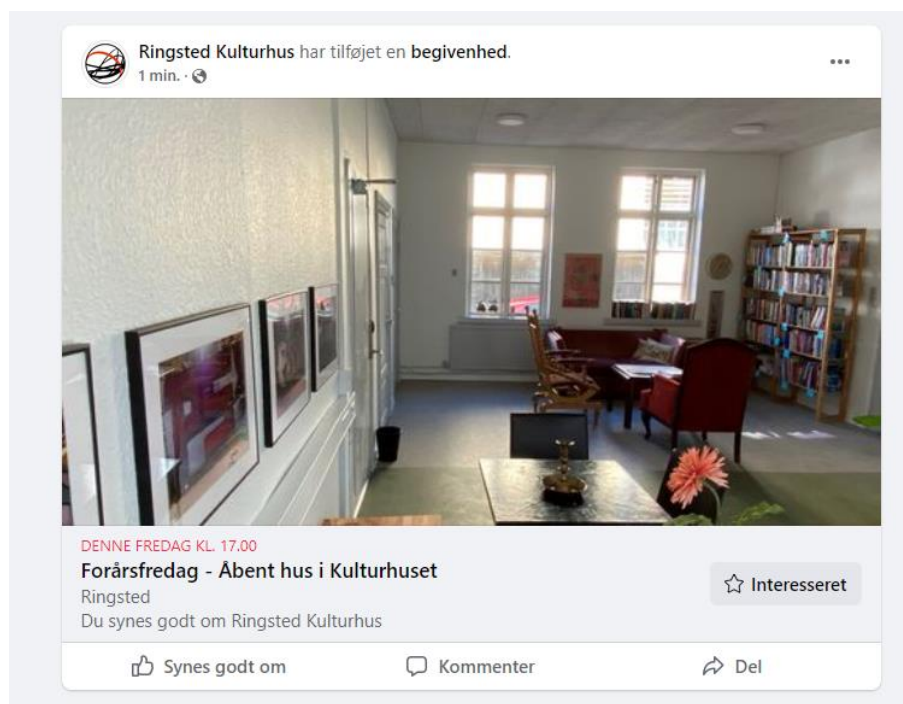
Ringsted Kulturhus har tilføjet en begivenhed.
1 min. ·

...

DENNE FREDAG KL. 17.00
Forårsfredag - Åbent hus i Kulturhuset
Ringsted
Du synes godt om Ringsted Kulturhus

Interesseret

Synes godt om
Kommenter
Del